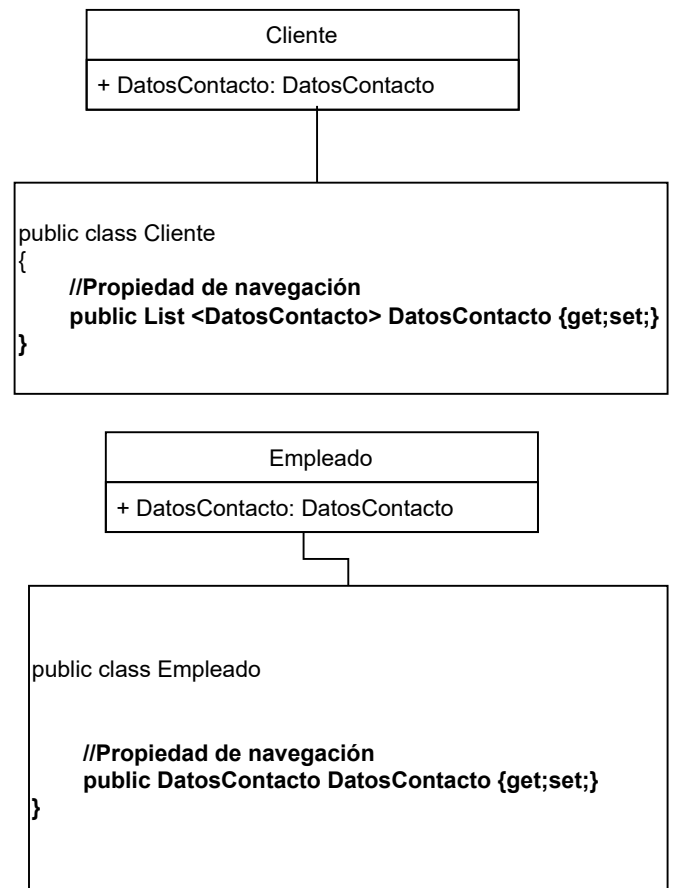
Cliente

+ DatosContacto: DatosContacto

public class Cliente
{
//Propiedad de navegación
public List <DatosContacto> DatosContacto {get;set;}
}

Empleado

+ DatosContacto: DatosContacto

public class Empleado

//Propiedad de navegación
public DatosContacto DatosContacto {get;set;}
}